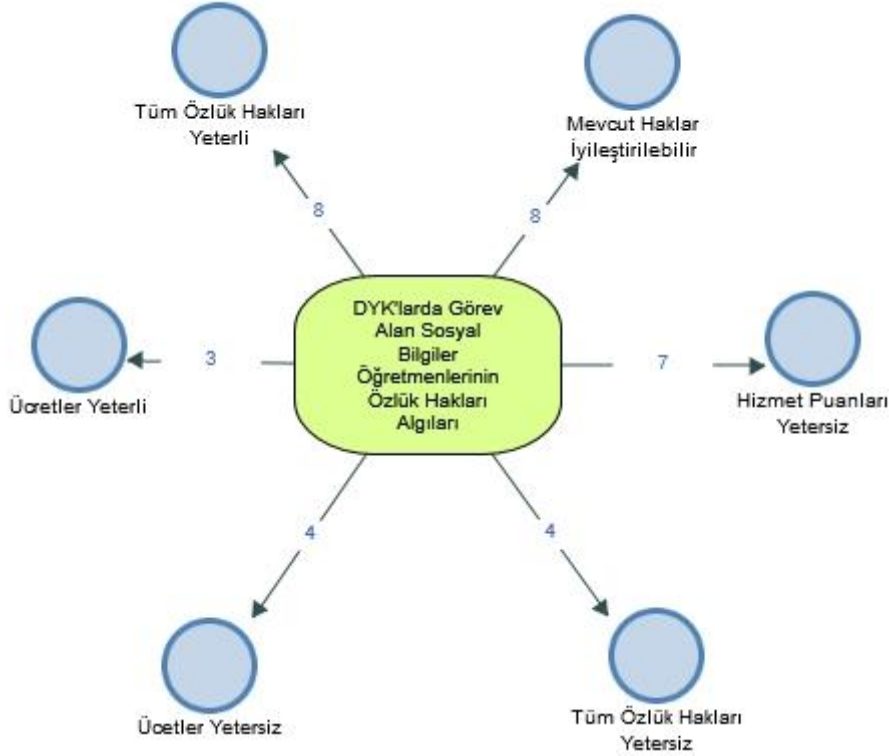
Tüm Özlük Hakları Yeterli

8

Mevcut Haklar İyileştirilebilir

8

DYK'larda Görev Alan Sosyal Bilgiler Öğretmenlerinin Özlük Hakları Algıları

3

Ücretler Yeterli

7

Hizmet Puanları Yetersiz

4

4

Üœtler Yetersiz

Tüm Özlük Hakları Yetersiz